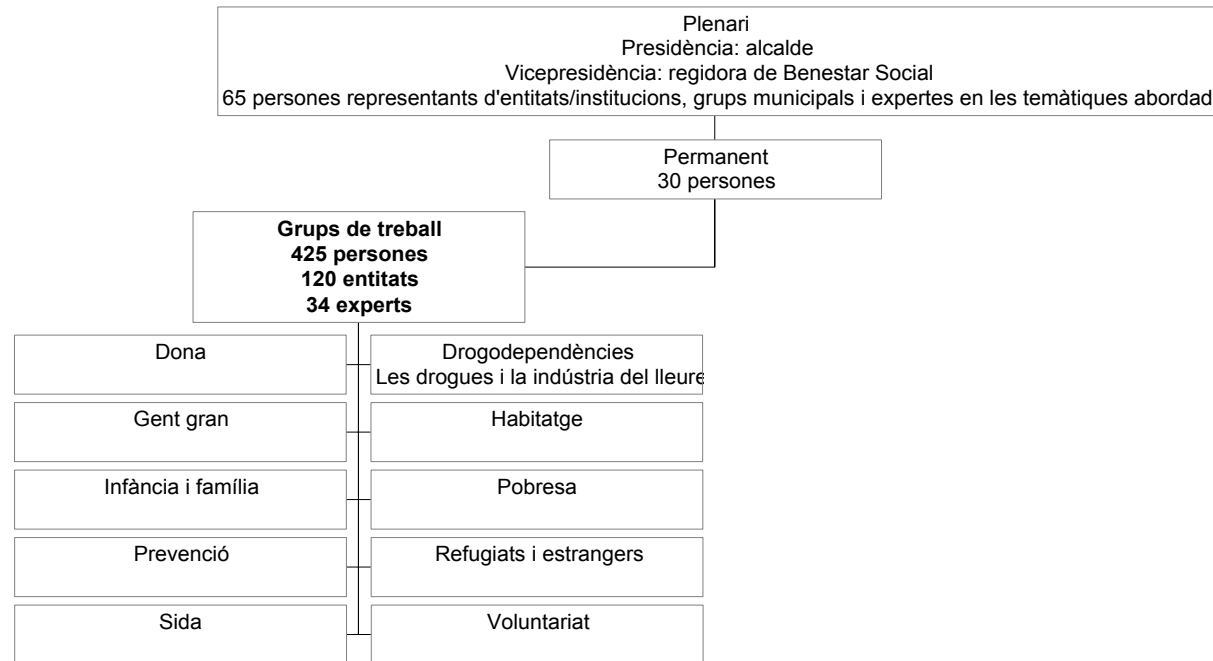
Plenari
Presidència: alcalde
Vicepresidència: regidora de Benestar Social
65 persones representants d'entitats/institucions, grups municipals i expertes en les temàtiques abordad

Permanent
30 persones

**Grups de treball**
**425 persones**
**120 entitats**
**34 experts**

Dona

Drogodependències
Les drogues i la indústria del lleure

Gent gran

Habitatge

Infància i família

Pobresa

Prevenció

Refugiats i estrangers

Sida

Voluntariat